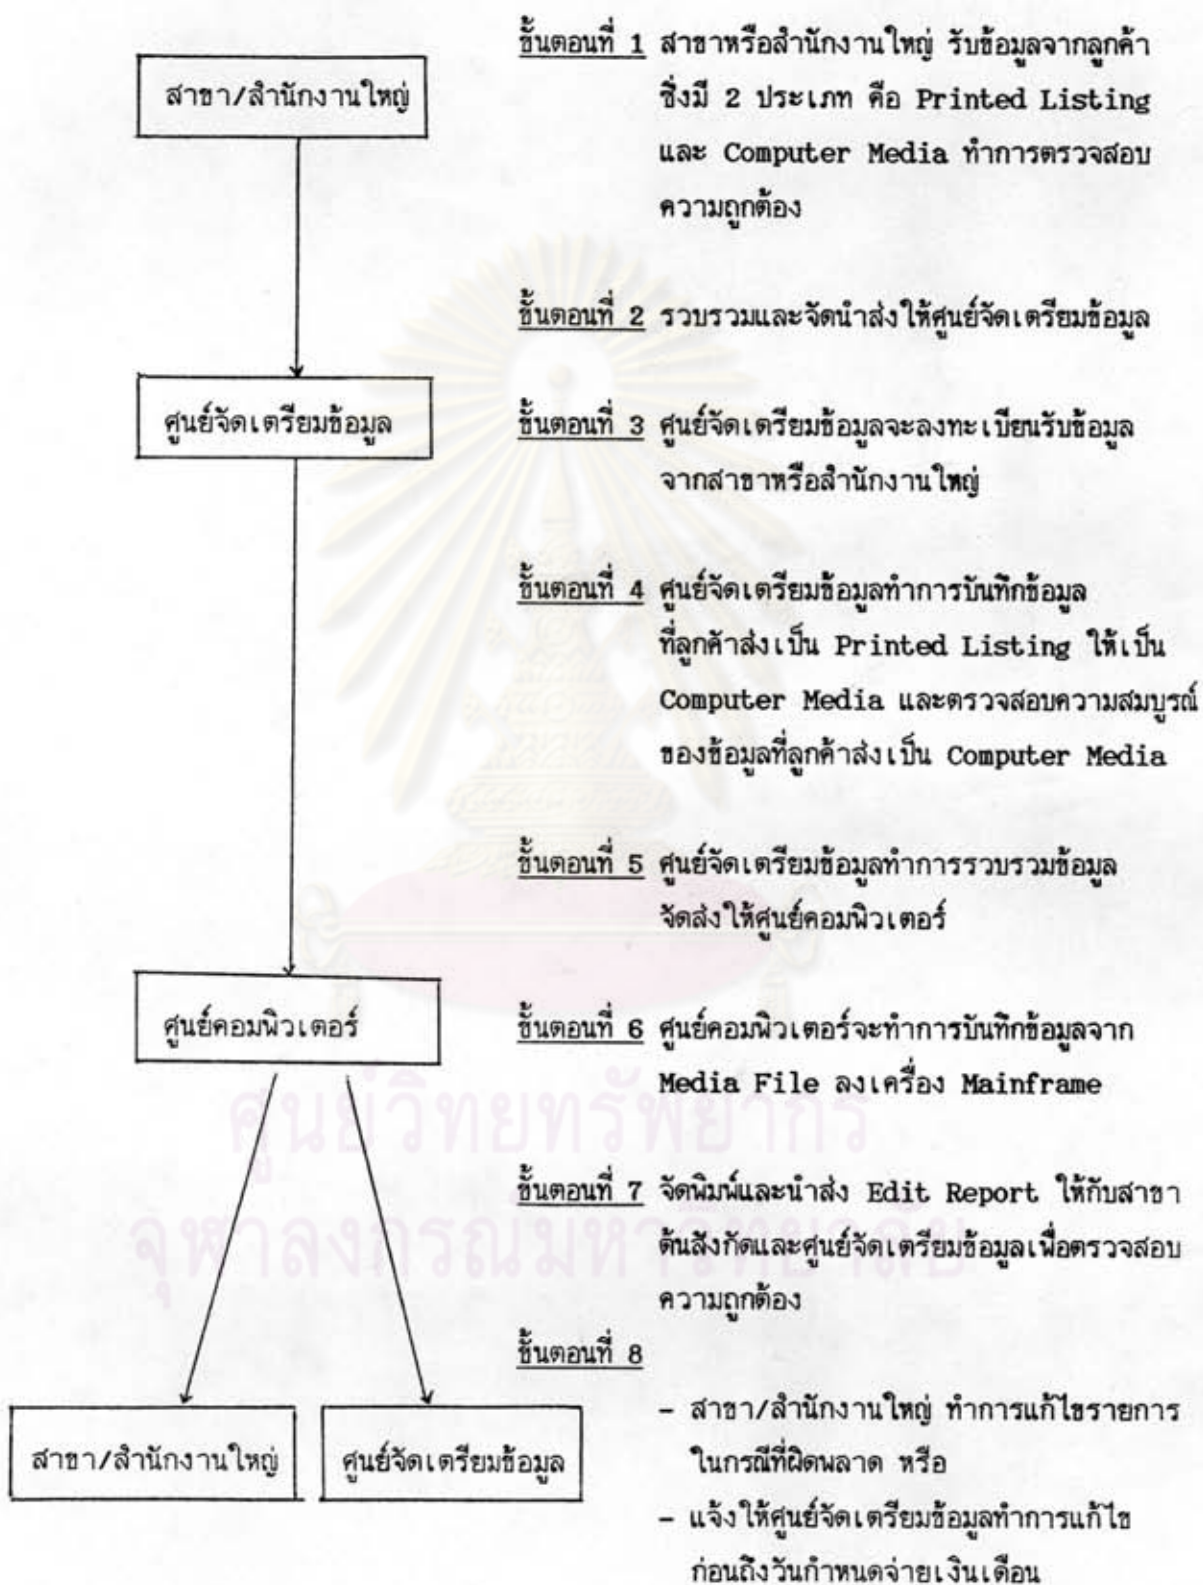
สาขา/สำนักงานใหญ่

ชั้นตอนที่ 1 สาขาหรือสำนักงานใหญ่ รับข้อมูลจากลูกค้า ซึ่งมี 2 ประเภท คือ Printed Listing และ Computer Media ทำการตรวจสอบความถูกต้อง

ชั้นตอนที่ 2 รวบรวมและจัดนำส่งให้ศูนย์จัดเตรียมข้อมูล

ศูนย์จัดเตรียมข้อมูล

ชั้นตอนที่ 3 ศูนย์จัดเตรียมข้อมูลจะลงทะเบียนรับข้อมูลจากสาขาหรือสำนักงานใหญ่

ชั้นตอนที่ 4 ศูนย์จัดเตรียมข้อมูลทำการบันทึกข้อมูลที่ลูกค้าส่งเป็น Printed Listing ให้เป็น Computer Media และตรวจสอบความสมบูรณ์ของข้อมูลที่ลูกค้าส่งเป็น Computer Media

ชั้นตอนที่ 5 ศูนย์จัดเตรียมข้อมูลทำการรวบรวมข้อมูลจัดส่งให้ศูนย์คอมพิวเตอร์

ศูนย์คอมพิวเตอร์

ชั้นตอนที่ 6 ศูนย์คอมพิวเตอร์จะทำการบันทึกข้อมูลจาก Media File ลงเครื่อง Mainframe

ชั้นตอนที่ 7 จัดพิมพ์และนำส่ง Edit Report ให้กับสาขาต้นสังกัดและศูนย์จัดเตรียมข้อมูลเพื่อตรวจสอบความถูกต้อง

ชั้นตอนที่ 8

สาขา/สำนักงานใหญ่

ศูนย์จัดเตรียมข้อมูล

- สาขา/สำนักงานใหญ่ ทำการแก้ไขรายการในกรณีที่ผิดพลาด หรือ
- แจ้งให้ศูนย์จัดเตรียมข้อมูลทำการแก้ไขก่อนถึงวันกำหนดจ่ายเงินเดือน

ศูนย์วิทยทรัพยากร
จุฬาลงกรณ์มหาวิทยาลัย